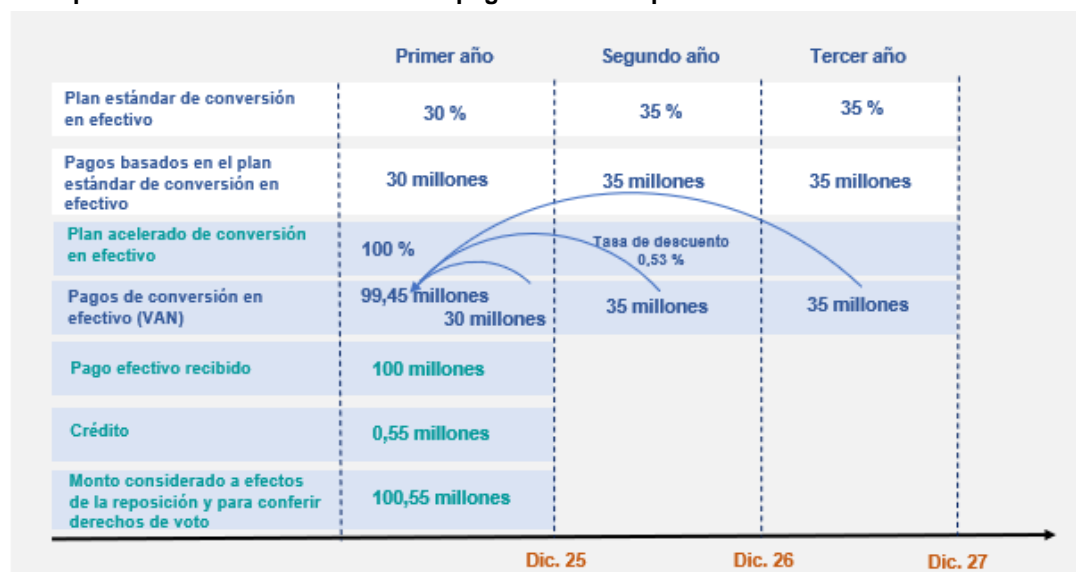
| | Primer año | Segundo año | Tercer año |
|---|---|---|---|
| Plan estándar de conversión en efectivo | 30 % | 35 % | 35 % |
| Pagos basados en el plan estándar de conversión en efectivo | 30 millones | 35 millones | 35 millones |
| Plan acelerado de conversión en efectivo | 100 % | Tasa de descuento 0,53 % | |
| Pagos de conversión en efectivo (VAN) | 99,45 millones 30 millones | 35 millones | 35 millones |
| Pago efectivo recibido | 100 millones | | |
| Crédito | 0,55 millones | | |
| Monto considerado a efectos de la reposición y para conferir derechos de voto | 100,55 millones | | |

Dic. 25 Dic. 26 Dic. 27